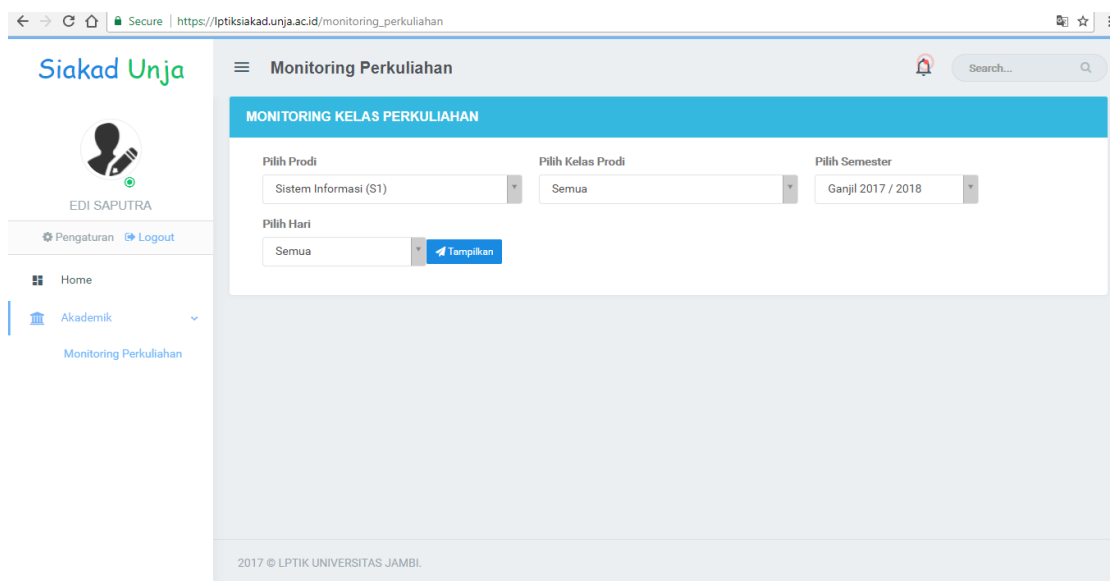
Secure | https://lptiksiakad.unja.ac.id/monitoring_perkuliahan

Siakad Unja

Monitoring Perkuliahan

Search...

EDI SAPUTRA

Pengaturan Logout

Home

Akademik

Monitoring Perkuliahan

MONITORING KELAS PERKULIAHAN

Pilih Prodi
Sistem Informasi (S1)

Pilih Kelas Prodi
Semua

Pilih Semester
Ganjil 2017 / 2018

Pilih Hari
Semua

Tampilkan

2017 © LPTIK UNIVERSITAS JAMBI.